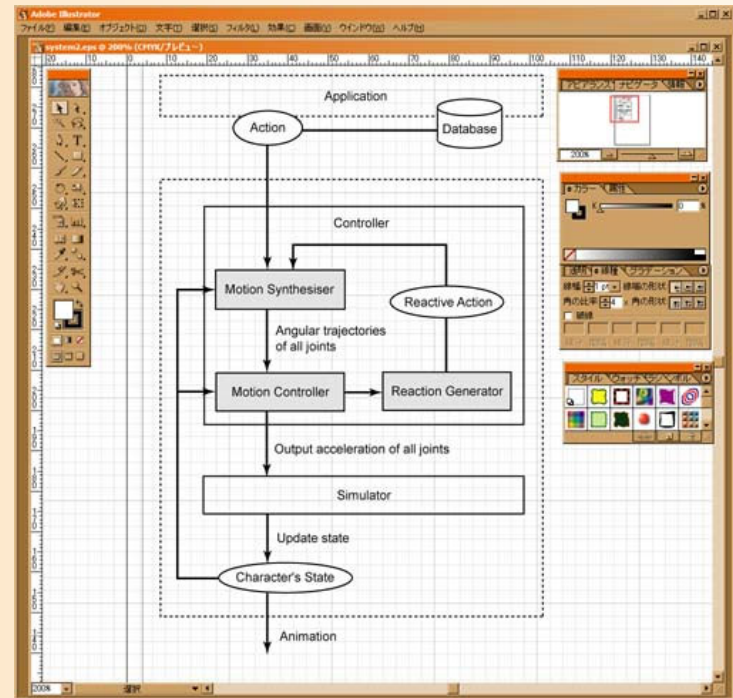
Adobe Illustrator

ファイル(F) 編集(E) オブジェクト(O) 文字(T) 選択(S) フィルタ(L) 効果(C) 表示(V) ウインドウ(W) ヘルプ(H)

system2.eps @ 200% (CMYK/プレビュー)

Application

Action

Database

Controller

Motion Synthesiser

Reactive Action

Angular trajectories of all joints

Motion Controller

Reaction Generator

Output acceleration of all joints

Simulator

Update state

Character's State

Animation

ナビゲータ

200%

カラー

0 %

線幅

グラデーション

スタイル

200%

選択